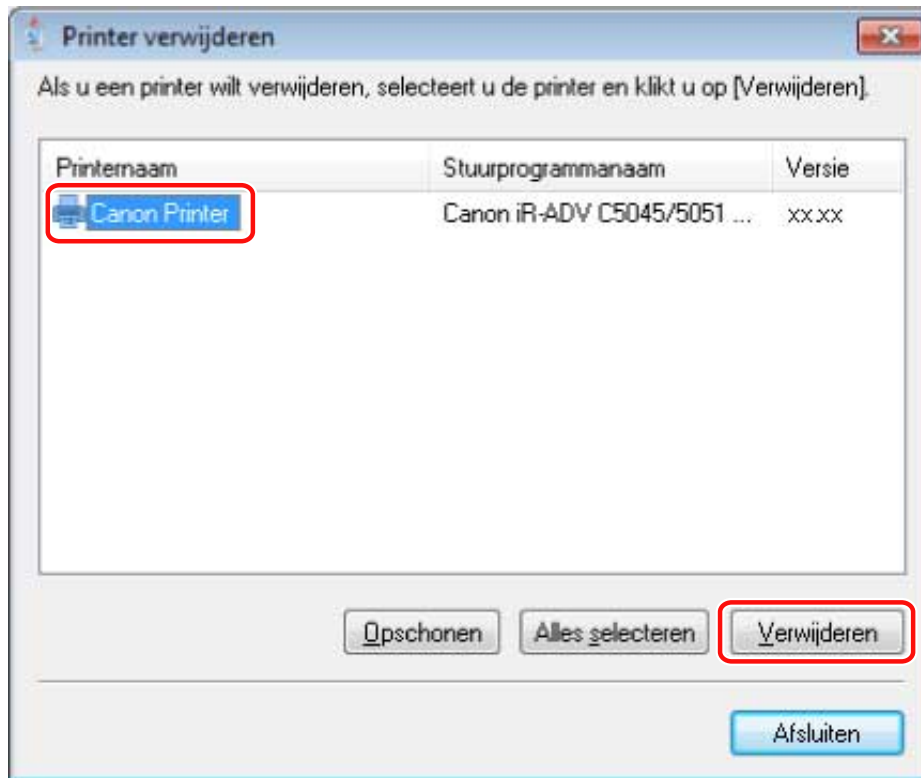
Printer verwijderen

Als u een printer wilt verwijderen, selecteert u de printer en klikt u op [Verwijderen].

| Printernaam | Stuurprogrammanaam | Versie |
|---|---|---|
| Canon Printer | Canon iR-ADV C5045/5051 ... | xx.xx |

Opschonen
Alles selecteren
Verwijderen

Afsluiten